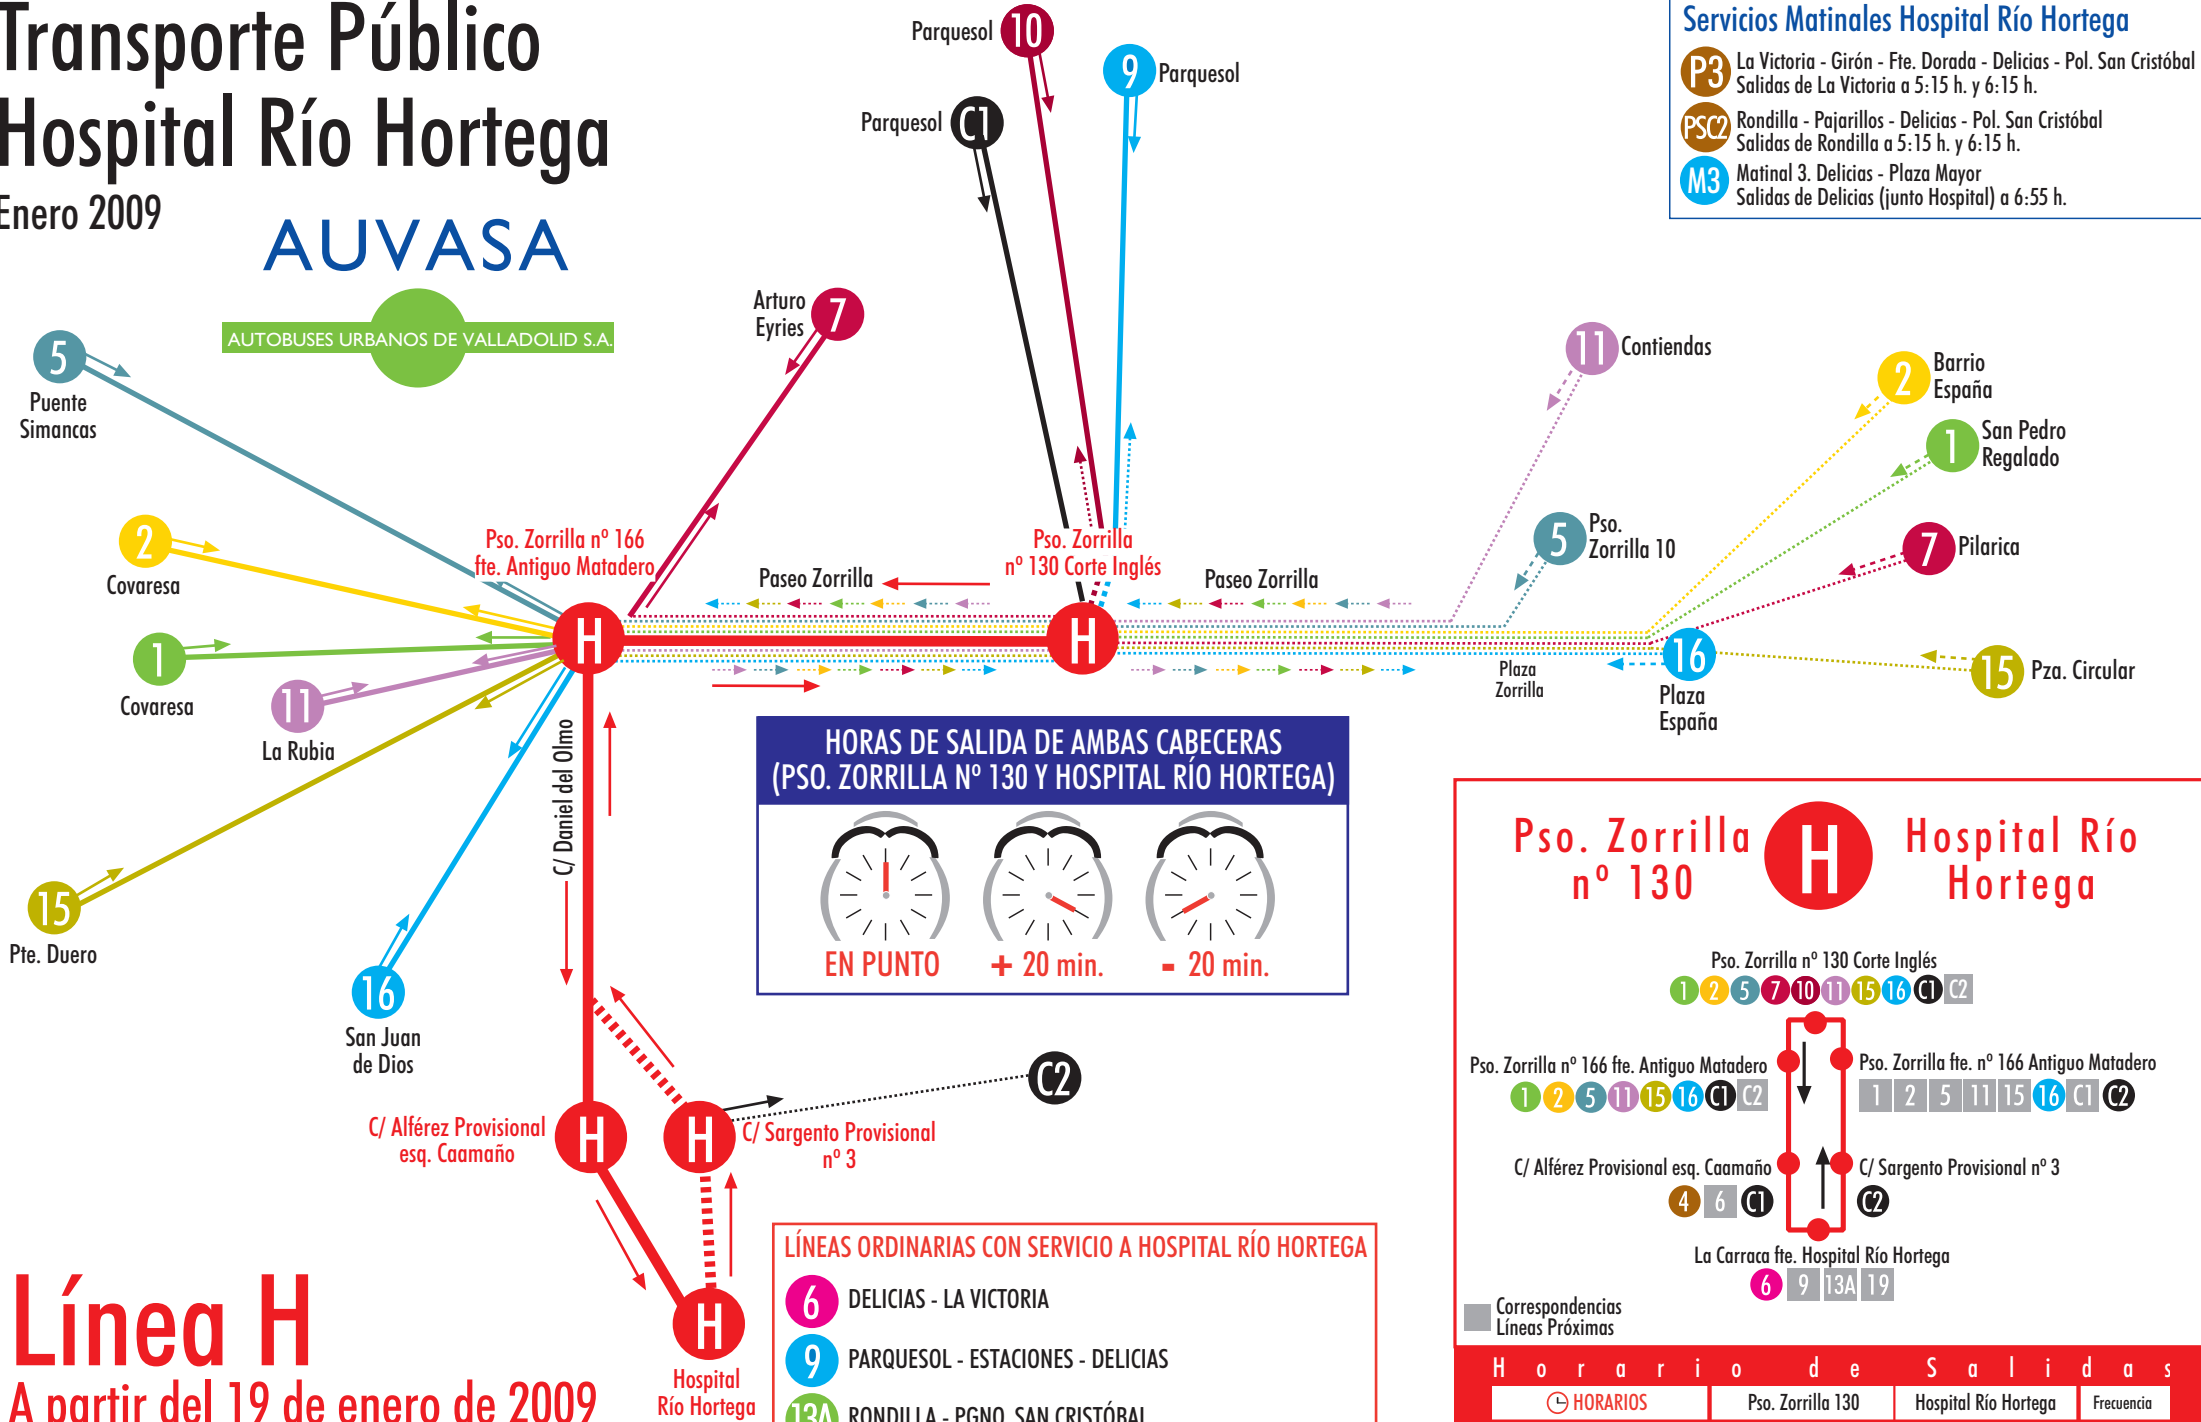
Transporte Público
Hospital Río Hortega
Enero 2009

AUVASA
AUTOBUSES URBANOS DE VALLADOLID S.A.

Parquesol 10
9 Parquesol
Parquesol C1

Servicios Matinales Hospital Río Hortega
P3 La Victoria - Girón - Fte. Dorada - Delicias - Pol. San Cristóbal
Salidas de La Victoria a 5:15 h. y 6:15 h.
PSC2 Rondilla - Pajarillos - Delicias - Pol. San Cristóbal
Salidas de Rondilla a 5:15 h. y 6:15 h.
M3 Matinal 3. Delicias - Plaza Mayor
Salidas de Delicias (junto Hospital) a 6:55 h.

5 Puente Simancas
Arturo Eyries 7
11 Contiendas
2 Barrio España
1 San Pedro Regalado
2 Covaresa
Pso. Zorrilla nº 166 fte. Antiguo Matadero
Paseo Zorrilla
Pso. Zorrilla nº 130 Corte Inglés
Paseo Zorrilla
5 Pso. Zorrilla 10
7 Pilarica
1 Covaresa
11 La Rubia
H
H
Plaza Zorrilla
16 Plaza España
15 Pza. Circular
15 Pte. Duero
C/ Daniel del Olmo
16 San Juan de Dios

HORAS DE SALIDA DE AMBAS CABECERAS
(PSO. ZORRILLA Nº 130 Y HOSPITAL RÍO HORTEGA)
EN PUNTO
+ 20 min.
- 20 min.

C2
C/ Alférez Provisional esq. Caamaño
H
H
C/ Sargento Provisional nº 3
H
Hospital Río Hortega

Línea H
A partir del 19 de enero de 2009

LÍNEAS ORDINARIAS CON SERVICIO A HOSPITAL RÍO HORTEGA
6 DELICIAS - LA VICTORIA
9 PARQUESOL - ESTACIONES - DELICIAS
13A RONDILLA - PGNO. SAN CRISTÓBAL

Pso. Zorrilla nº 130
H
Hospital Río Hortega

Pso. Zorrilla nº 130 Corte Inglés
1 2 5 7 10 11 15 16 C1 C2
Pso. Zorrilla nº 166 fte. Antiguo Matadero
1 2 5 11 15 16 C1 C2
Pso. Zorrilla fte. nº 166 Antiguo Matadero
1 2 5 11 15 16 C1 C2
C/ Alférez Provisional esq. Caamaño
4 6 C1
C/ Sargento Provisional nº 3
C2
La Carraca fte. Hospital Río Hortega
6 9 13A 19
Correspondencias Líneas Próximas

Horario de Salidas
HORARIOS | Pso. Zorrilla 130 | Hospital Río Hortega | Frecuencia